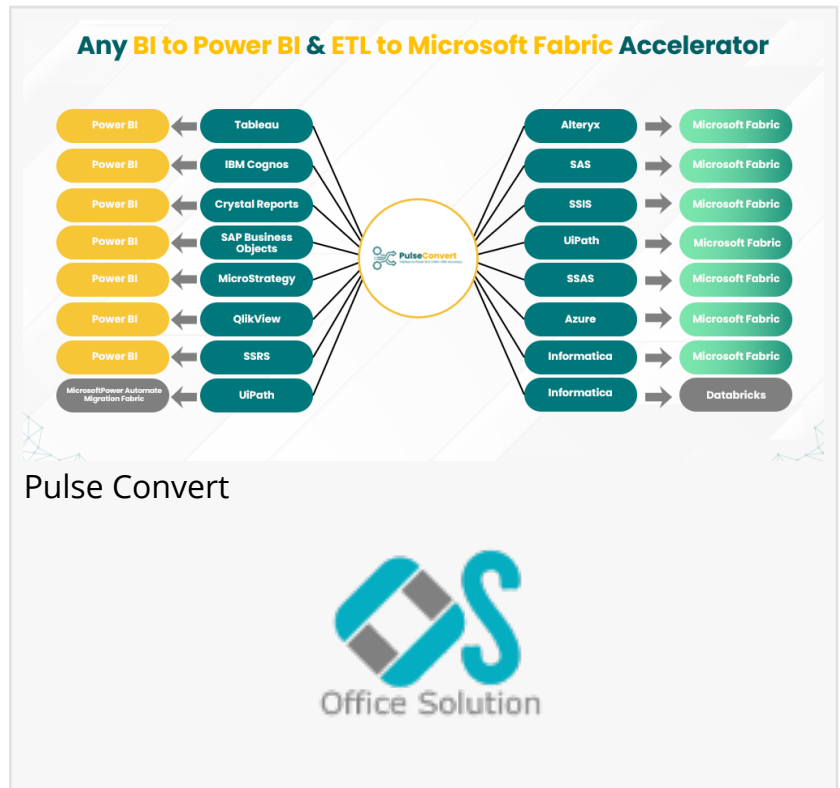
Any BI to Power BI & ETL to Microsoft Fabric Accelerator

| Target | Source |
|---|---|
| Power BI | Tableau |
| Power BI | IBM Cognos |
| Power BI | Crystal Reports |
| Power BI | SAP Business Objects |
| Power BI | MicroStrategy |
| Power BI | QlikView |
| Power BI | SSRS |
| MicrosoftPower Automate Migration Fabric | UiPath |

PulseConvert
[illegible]

| Source | Target |
|---|---|
| Alteryx | Microsoft Fabric |
| SAS | Microsoft Fabric |
| SSIS | Microsoft Fabric |
| UiPath | Microsoft Fabric |
| SSAS | Microsoft Fabric |
| Azure | Microsoft Fabric |
| Informatica | Microsoft Fabric |
| Informatica | Databricks |

Pulse Convert

Office Solution